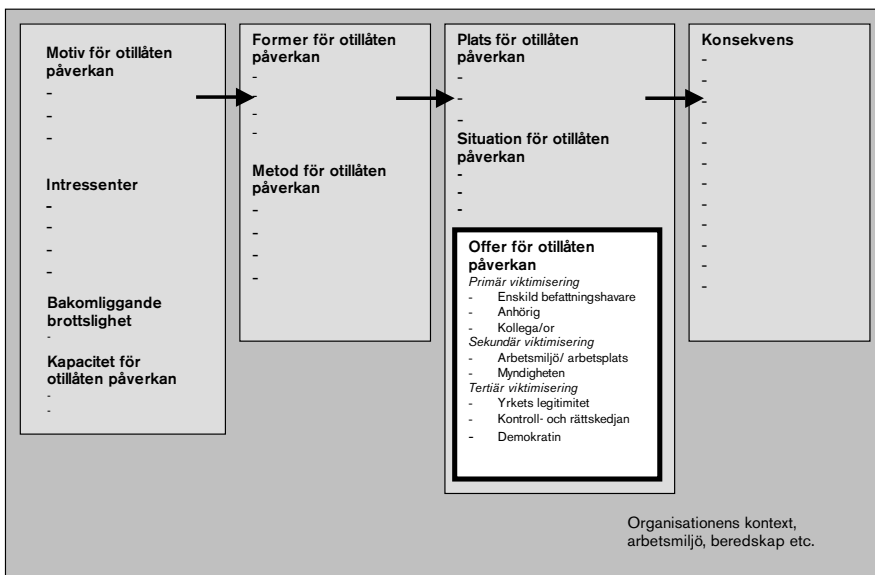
Motiv för otillåten påverkan
-
-
-

Intressenter
-
-
-
-

Bakomliggande brottslighet
-

Kapacitet för otillåten påverkan
-
-

Former för otillåten påverkan
-
-
-
-

Metod för otillåten påverkan
-
-
-
-

Plats för otillåten påverkan
-
-
-

Situation för otillåten påverkan
-
-
-

Offer för otillåten påverkan
*Primär viktimisering*
- Enskild befattningshavare
- Anhörig
- Kollega/or
*Sekundär viktimisering*
- Arbetsmiljö/ arbetsplats
- Myndigheten
*Tertiär viktimisering*
- Yrkets legitimitet
- Kontroll- och rättskedjan
- Demokratin

Konsekvens
-
-
-
-
-
-
-
-
-
-
-
-
-

Organisationens kontext, arbetsmiljö, beredskap etc.